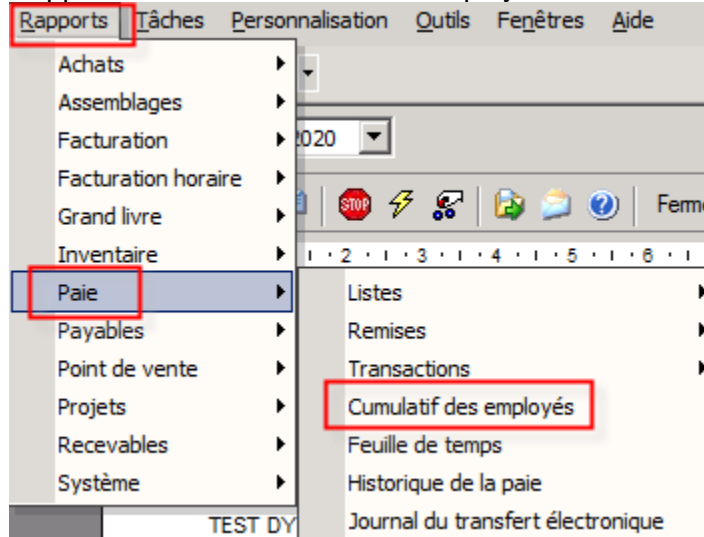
Rapports Tâches Personnalisation Outils Fenêtres Aide

Achats
Assemblages
Facturation
Facturation horaire
Grand livre
Inventaire
Paie
Payables
Point de vente
Projets
Recevables
Système

2020

Ferm

2 3 4 5 6

Listes
Remises
Transactions
Cumulatif des employés
Feuille de temps
Historique de la paie
Journal du transfert électronique

TEST DY